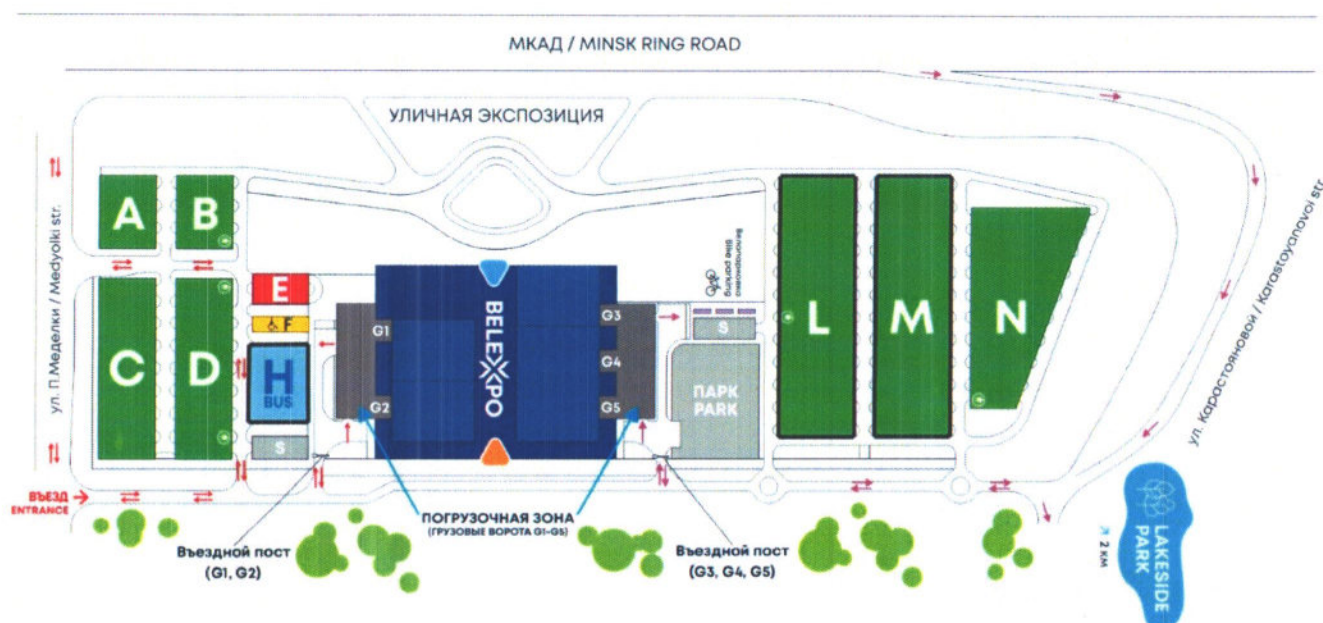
МКАД / MINSK RING ROAD

УЛИЧНАЯ ЭКСПОЗИЦИЯ

A B C D E F H BUS S

ул. П.Меделки / Medyolki str.

BELEXPO

G1 G2 G3 G4 G5

Велопарковка Bike parking

S

ПАРК PARK

L M N

ул. Каростояновой / Karastoyanovoi str.

ВЪЕЗД ENTRANCE

ПОГРУЗОЧНАЯ ЗОНА (ГРУЗОВЫЕ ВОРОТА G1-G5)

Въездной пост (G1, G2)

Въездной пост (G3, G4, G5)

LAKESIDE PARK

2 КМ